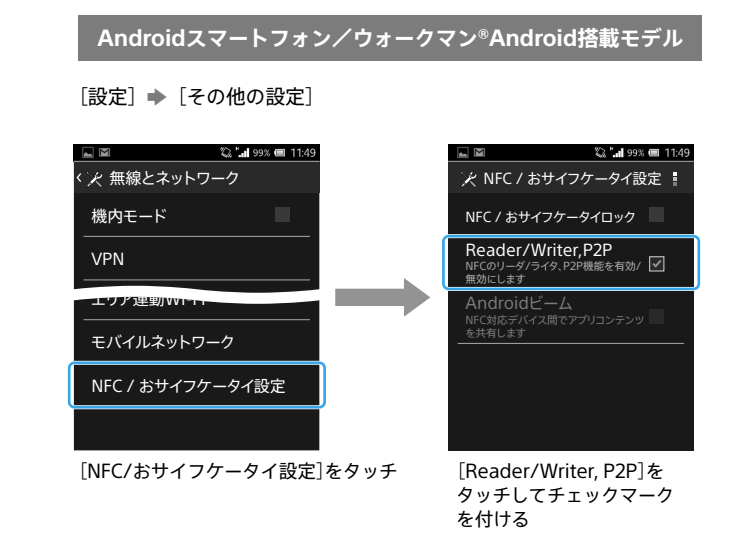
Androidスマートフォン/ウォークマン®Android搭載モデル

[設定] ➡ [その他の設定]

99% 11:49

無線とネットワーク

機内モード

VPN

エリア連動Wi-Fi

モバイルネットワーク

NFC / おサイフケータイ設定

[NFC/おサイフケータイ設定]をタッチ

99% 11:49

NFC / おサイフケータイ設定

NFC / おサイフケータイロック

Reader/Writer,P2P
NFCのリーダ/ライタ、P2P機能を有効/無効にします

Androidビーム
NFC対応デバイス間でアプリコンテンツを共有します

[Reader/Writer, P2P]をタッチしてチェックマークを付ける